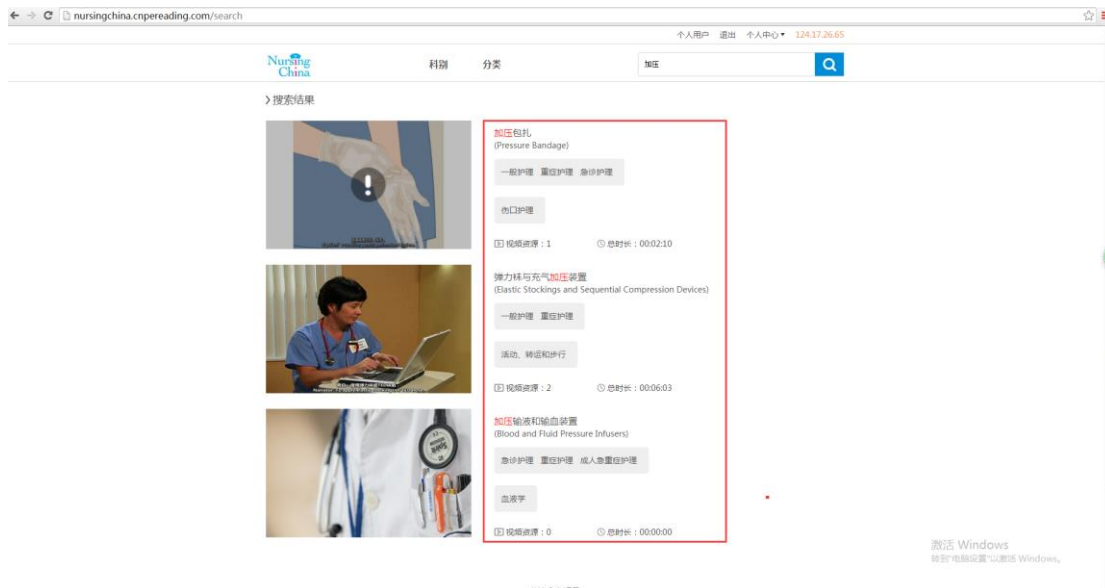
nursingchina.cnpereading.com/search

个人用户 退出 个人中心 124.17.26.65

Nursing China

科别 分类

加压

› 搜索结果

加压包扎
(Pressure Bandage)

一般护理 重症护理 急诊护理

伤口护理

视频资源：1 总时长：00:02:10

弹力袜与充气加压装置
(Elastic Stockings and Sequential Compression Devices)

一般护理 重症护理

活动、转运和步行

视频资源：2 总时长：00:06:03

加压输液和输血装置
(Blood and Fluid Pressure Infusers)

急诊护理 重症护理 成人急重症护理

血液学

视频资源：0 总时长：00:00:00

激活 Windows
转到"电脑设置"以激活 Windows。